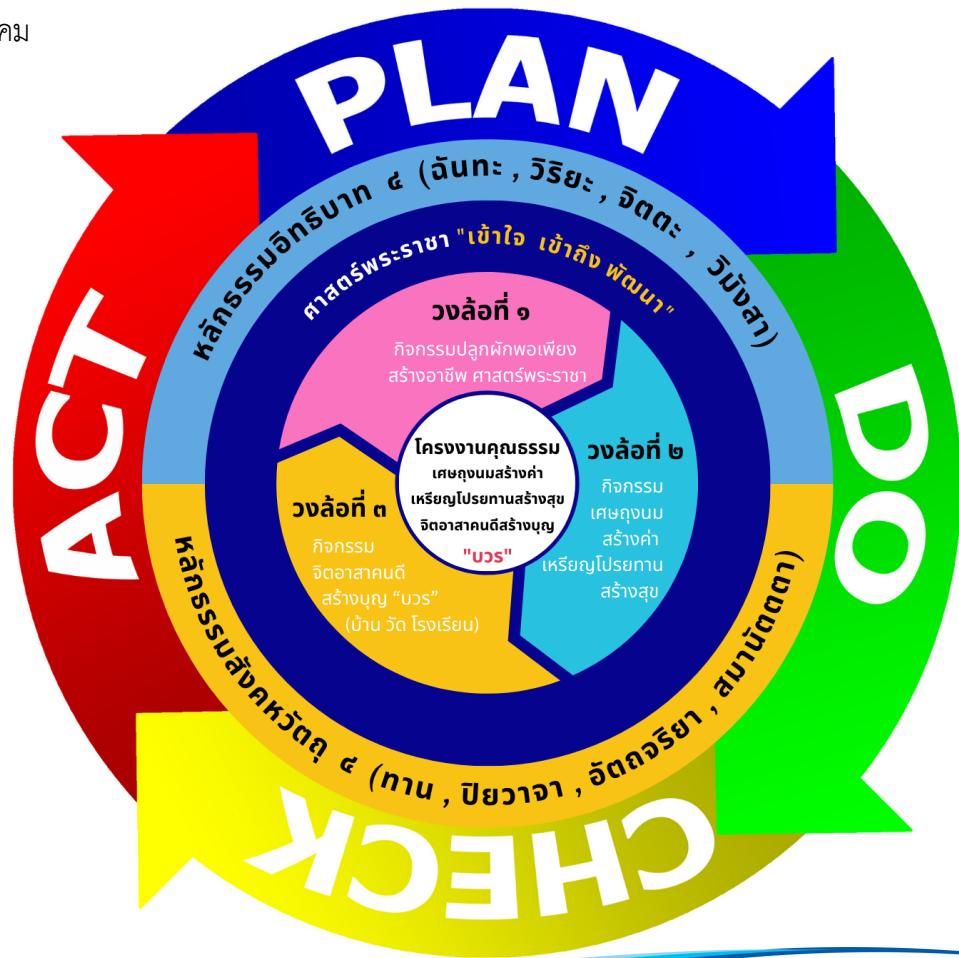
คม

PLAN

DO

CHECK

ACT

หลักธรรมอิทธิบาท ๔ (ฉันทะ , วิริยะ , จิตตะ , วิมังสา)

ศาสตร์พระราชา "เข้าใจ เข้าถึง พัฒนา"

วงล้อที่ ๑
กิจกรรมปลูกผักพอเพียง สร้างอาชีพ ศาสตร์พระราชา

วงล้อที่ ๒
กิจกรรม เศษถุงนม สร้างค่า เหรียญโปรยทาน สร้างสุข

วงล้อที่ ๓
กิจกรรม จิตอาสาคนดี สร้างบุญ "บวร" (บ้าน วัด โรงเรียน)

โครงงานคุณธรรม
เศษถุงนมสร้างค่า
เหรียญโปรยทานสร้างสุข
จิตอาสาคนดีสร้างบุญ
"บวร"

หลักธรรมสังคหวัตถุ ๔ (ทาน , ปิยวาจา , อัตถจริยา , สมานัตตตา)